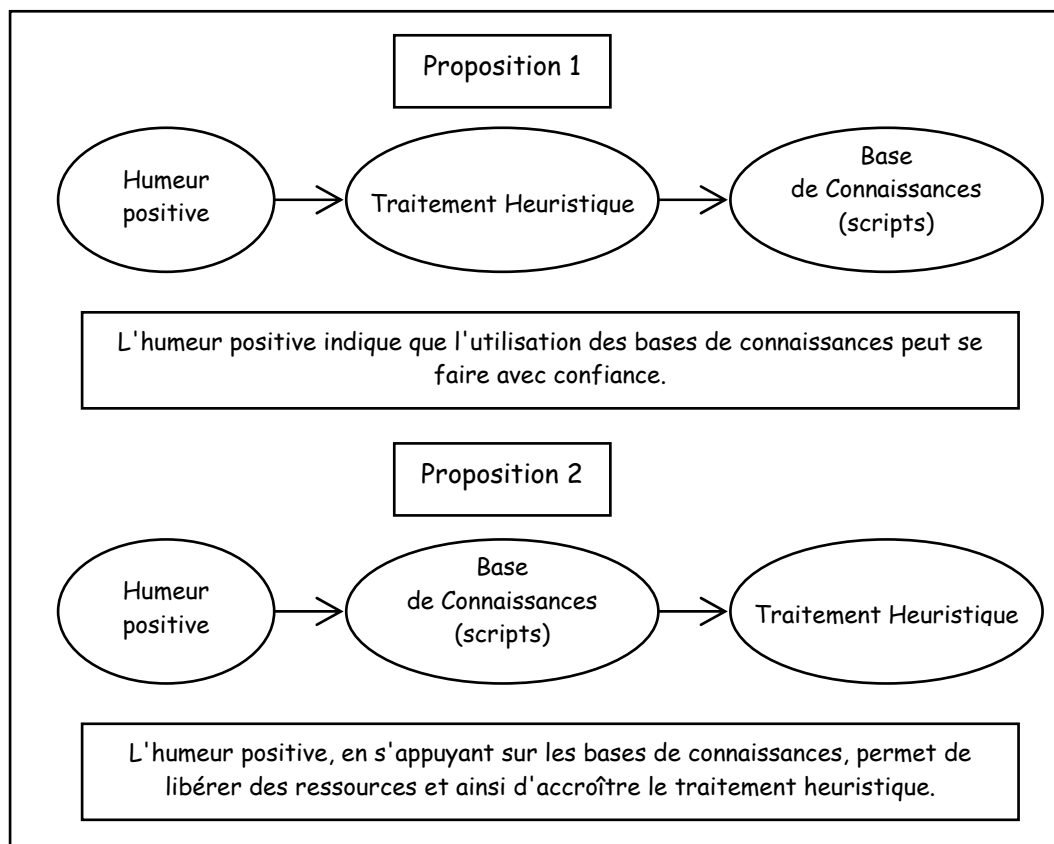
Proposition 1

Humeur positive

Traitement Heuristique

Base de Connaissances (scripts)

L'humeur positive indique que l'utilisation des bases de connaissances peut se faire avec confiance.

Proposition 2

Humeur positive

Base de Connaissances (scripts)

Traitement Heuristique

L'humeur positive, en s'appuyant sur les bases de connaissances, permet de libérer des ressources et ainsi d'accroître le traitement heuristique.